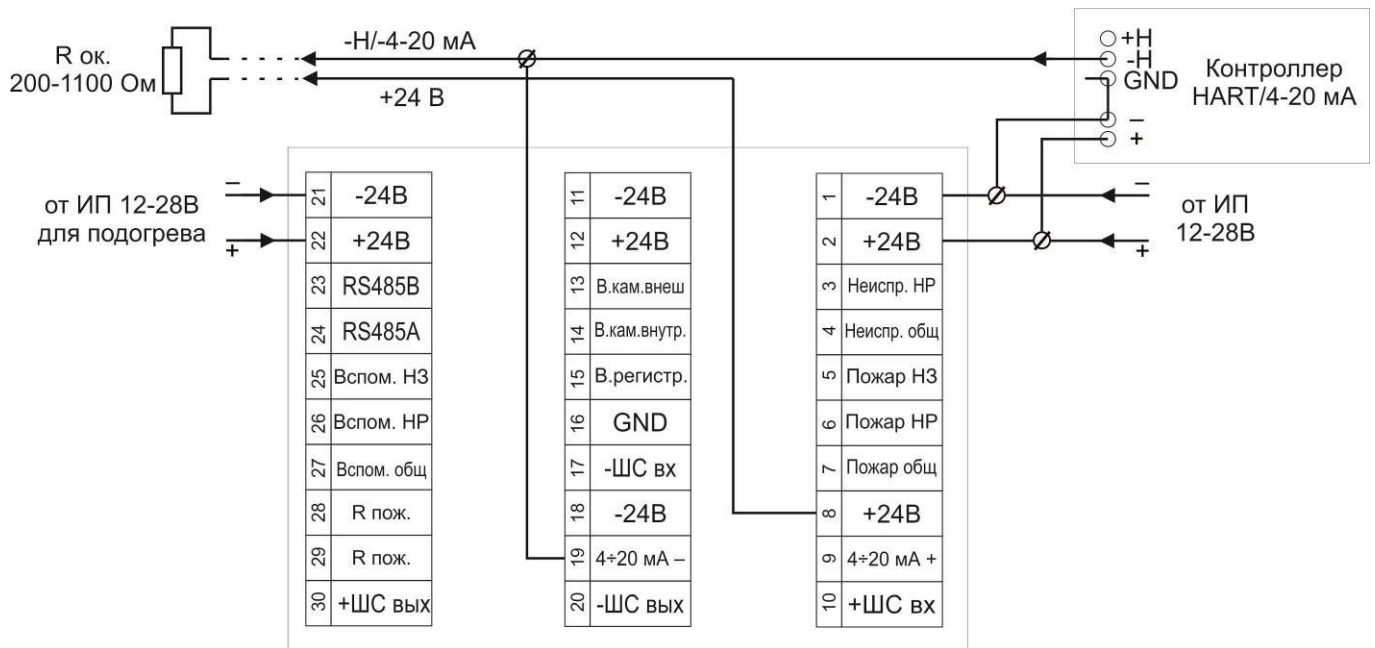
R ок.
200-1100 Ом

-H/-4-20 мА

+24 В

+H
-H
GND

Контроллер
HART/4-20 мА

–
+

от ИП 12-28В
для подогрева

–
+

| 21 | -24В |
|---|---|
| 22 | +24В |
| 23 | RS485B |
| 24 | RS485A |
| 25 | Вспом. НЗ |
| 26 | Вспом. НР |
| 27 | Вспом. общ |
| 28 | R пож. |
| 29 | R пож. |
| 30 | +ШС вых |

| 11 | -24В |
|---|---|
| 12 | +24В |
| 13 | В.кам.внеш |
| 14 | В.кам.внутр. |
| 15 | В.регистр. |
| 16 | GND |
| 17 | -ШС вх |
| 18 | -24В |
| 19 | 4÷20 мА – |
| 20 | -ШС вых |

| 1 | -24В |
|---|---|
| 2 | +24В |
| 3 | Неиспр. НР |
| 4 | Неиспр. общ |
| 5 | Пожар НЗ |
| 6 | Пожар НР |
| 7 | Пожар общ |
| 8 | +24В |
| 9 | 4÷20 мА + |
| 10 | +ШС вх |

от ИП
12-28В

–
+